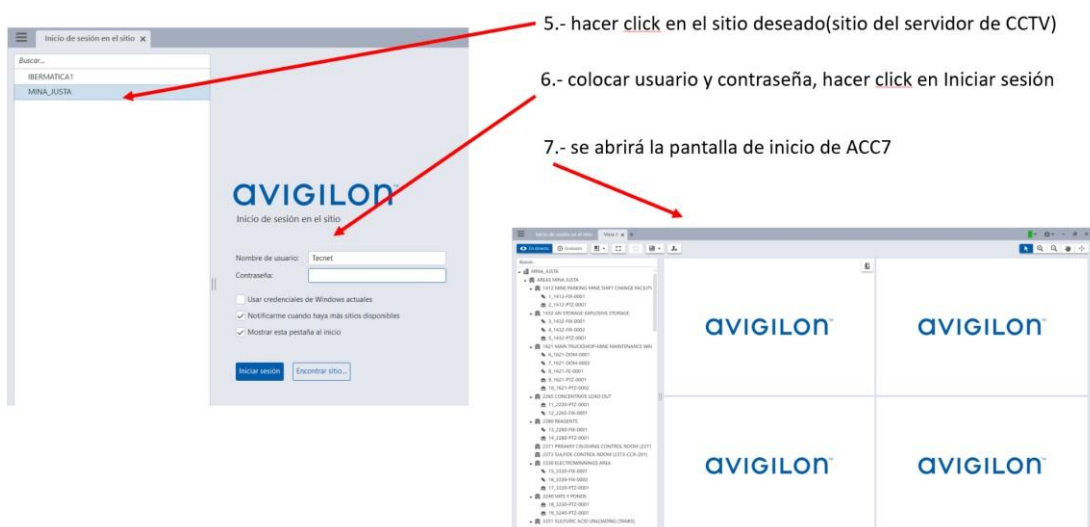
Inicio de sesión en el sitio ×

Buscar...

IBERMATICA1

MINA_JUSTA

AVIGILON

Inicio de sesión en el sitio

Nombre de usuario: Tecnet

Contraseña:

Usar credenciales de Windows actuales

Notificarme cuando haya más sitios disponibles

Mostrar esta pestaña al inicio

Iniciar sesión

Encontrar sitio...

5.- hacer click en el sitio deseado(sitio del servidor de CCTV)

6.- colocar usuario y contraseña, hacer click en Iniciar sesión

7.- se abrirá la pantalla de inicio de ACC7

Inicio de sesión en el sitio

Mina 1 ×

En directo

Grabado

Buscar...

MINA_JUSTA

AREAS MINA JUSTA

1412 MINE PARKING MINE SHIFT CHANGE FACILITY

1_1412-FIX-0001

2_1412-PTZ-0001

1432 AN STORAGE EXPLOSIVE STORAGE

3_1432-FIX-0001

4_1432-FIX-0002

5_1432-PTZ-0001

1621 MAIN TRUCKSHOP MINE MAINTENANCE WA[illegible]

6_1621-DOM-0001

7_1621-DOM-0002

8_1621-FE-0001

9_1621-PTZ-0001

10_1621-PTZ-0002

2265 CONCENTRATE LOAD OUT

11_2265-PTZ-0001

12_2265-FIX-0001

2280 REAGENTS

13_2280-FIX-0001

14_2280-PTZ-0001

2371 PRIMARY CRUSHING CONTROL ROOM (2371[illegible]

2373 SULFIDE CONTROL ROOM (2373-CCR-201)

3330 ELECTROWINNINGS AREA

15_3330-FIX-0001

16_3330-FIX-0002

17_3330-PTZ-0001

3240 VATS Y PONDS

18_3240-PTZ-0001

19_3240-PTZ-0001

3251 SULFURIC ACID UNLOADING (TANKS)

AVIGILON

AVIGILON

AVIGILON

AVIGILON